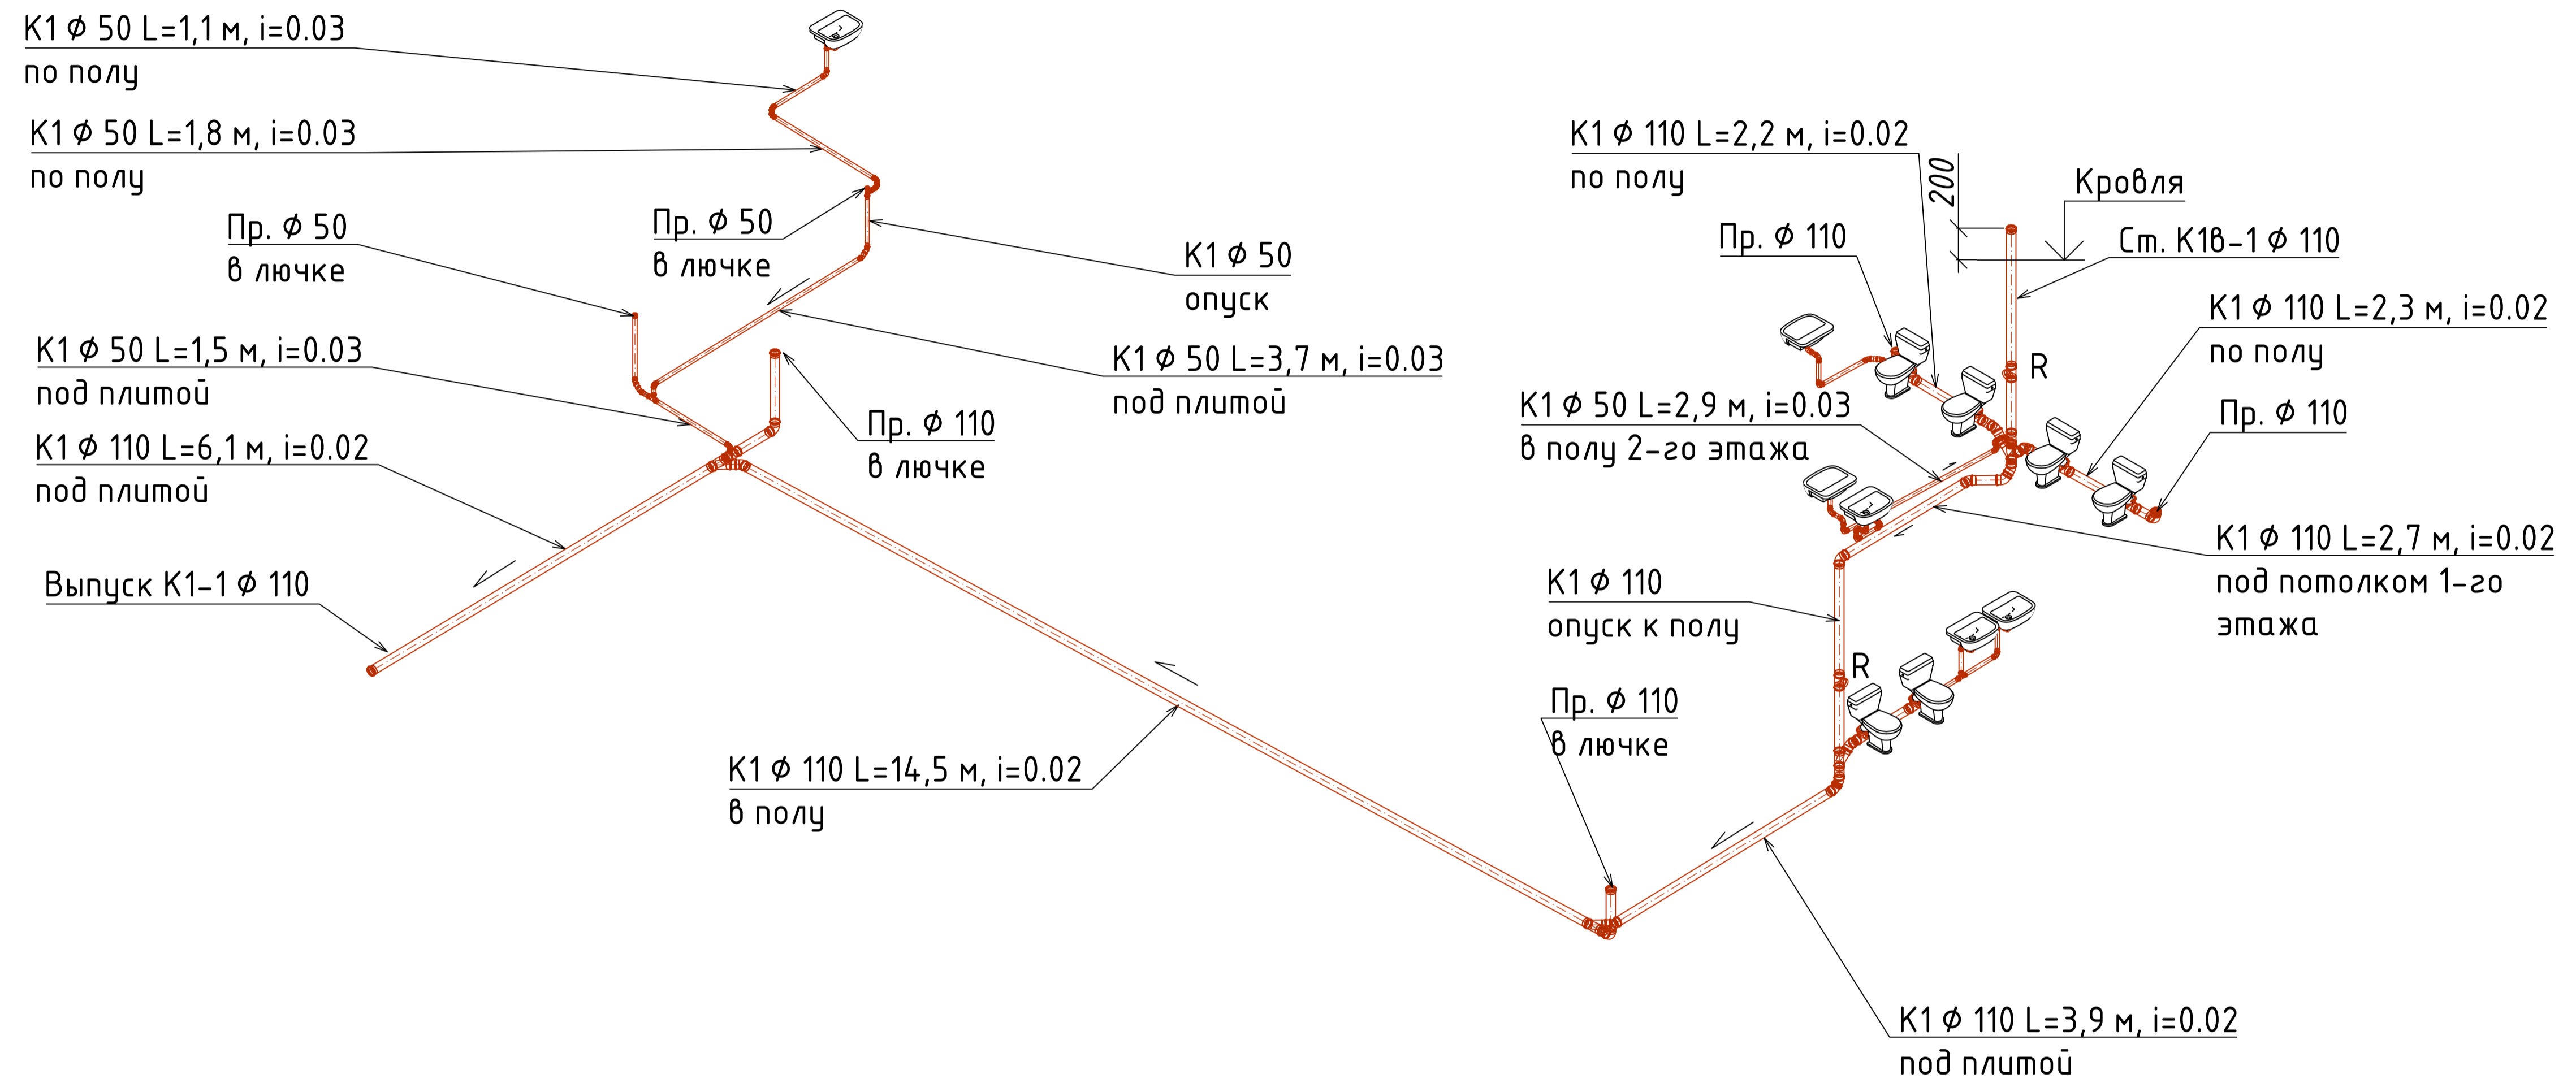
К1 $\phi$ 50 L=1,1 м, i=0.03
по полу

К1 $\phi$ 50 L=1,8 м, i=0.03
по полу

Пр. $\phi$ 50
в лючке

Пр. $\phi$ 50
в лючке

К1 $\phi$ 50
опуск

К1 $\phi$ 50 L=1,5 м, i=0.03
под плитой

К1 $\phi$ 50 L=3,7 м, i=0.03
под плитой

К1 $\phi$ 110 L=6,1 м, i=0.02
под плитой

Пр. $\phi$ 110
в лючке

Выпуск К1-1 $\phi$ 110

К1 $\phi$ 110 L=14,5 м, i=0.02
в полу

К1 $\phi$ 110 L=2,2 м, i=0.02
по полу

200

Кровля

Пр. $\phi$ 110

Ст. К1в-1 $\phi$ 110

К1 $\phi$ 110 L=2,3 м, i=0.02
по полу

R

К1 $\phi$ 50 L=2,9 м, i=0.03
в полу 2-го этажа

Пр. $\phi$ 110

К1 $\phi$ 110 L=2,7 м, i=0.02
под потолком 1-го этажа

К1 $\phi$ 110
опуск к полу

R

Пр. $\phi$ 110
в лючке

К1 $\phi$ 110 L=3,9 м, i=0.02
под плитой